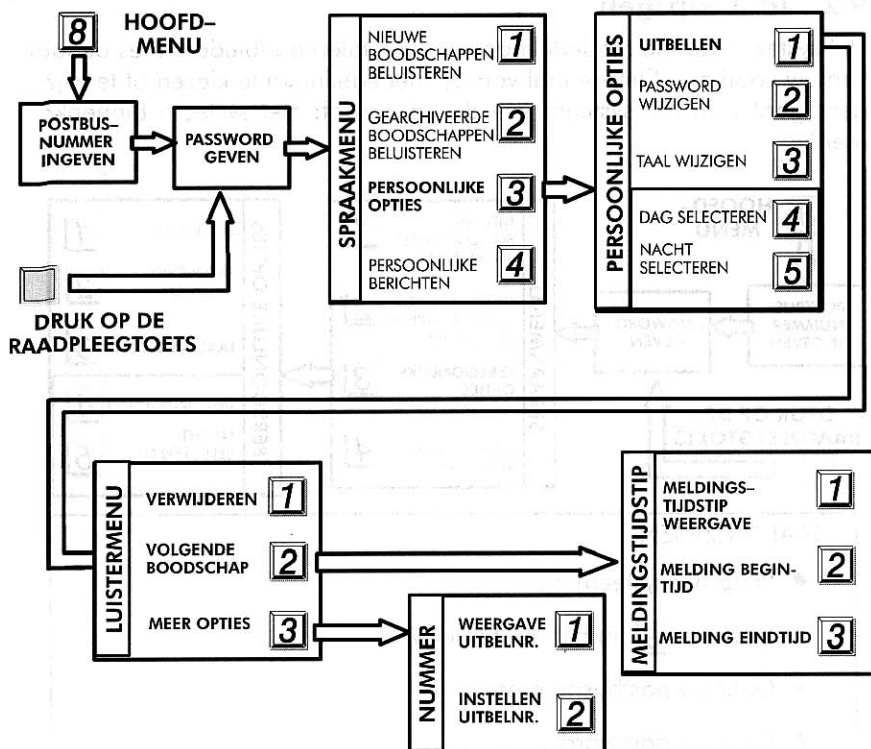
8 HOOFD–MENU

POSTBUS–NUMMER INGEVEN

PASSWORD GEVEN

DRUK OP DE RAADPLEEGTOETS

SPRAAKMENU
NIEUWE BOODSCHAPPEN BELUISTEREN 1
GEARCHIVEERDE BOODSCHAPPEN BELUISTEREN 2
PERSOONLIJKE OPTIES 3
PERSOONLIJKE BERICHTEN 4

PERSOONLIJKE OPTIES
UITBELLEN 1
PASSWORD WIJZIGEN 2
TAAL WIJZIGEN 3
DAG SELECTEREN 4
NACHT SELECTEREN 5

LUISTERMENU
VERWIJDEREN 1
VOLGENDE BOODSCHAP 2
MEER OPTIES 3

MELDINGSTIJDSTIP
MELDINGS–TIJDSTIP WEERGAVE 1
MELDING BEGIN-TIJD 2
MELDING EINDTIJD 3

NUMMER
WEERGAVE UITBELNR. 1
INSTELLEN UITBELNR. 2